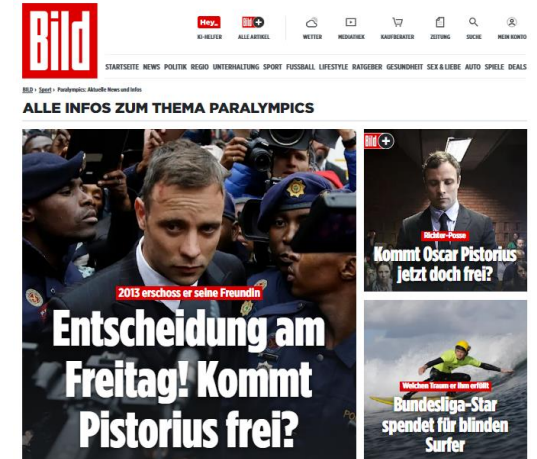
Bild

Hey_ KI-HELFER
Bild+ ALLE ARTIKEL
WETTER
MEDIATHEK
KAUFBERATER
ZEITUNG
SUCHE
MEIN KONTO

STARTSEITE NEWS POLITIK REGIO UNTERHALTUNG SPORT FUSSBALL LIFESTYLE RATGEBER GESUNDHEIT SEX & LIEBE AUTO SPIELE DEALS

BILD > Sport > Paralympics: Aktuelle News und Infos

ALLE INFOS ZUM THEMA PARALYMPICS

2013 erschoss er seine Freundin

Entscheidung am Freitag! Kommt Pistorius frei?

Bild+

Richter-Posse

Kommt Oscar Pistorius jetzt doch frei?

Welchen Traum er ihm erfüllt

Bundesliga-Star spendet für blinden Surfer